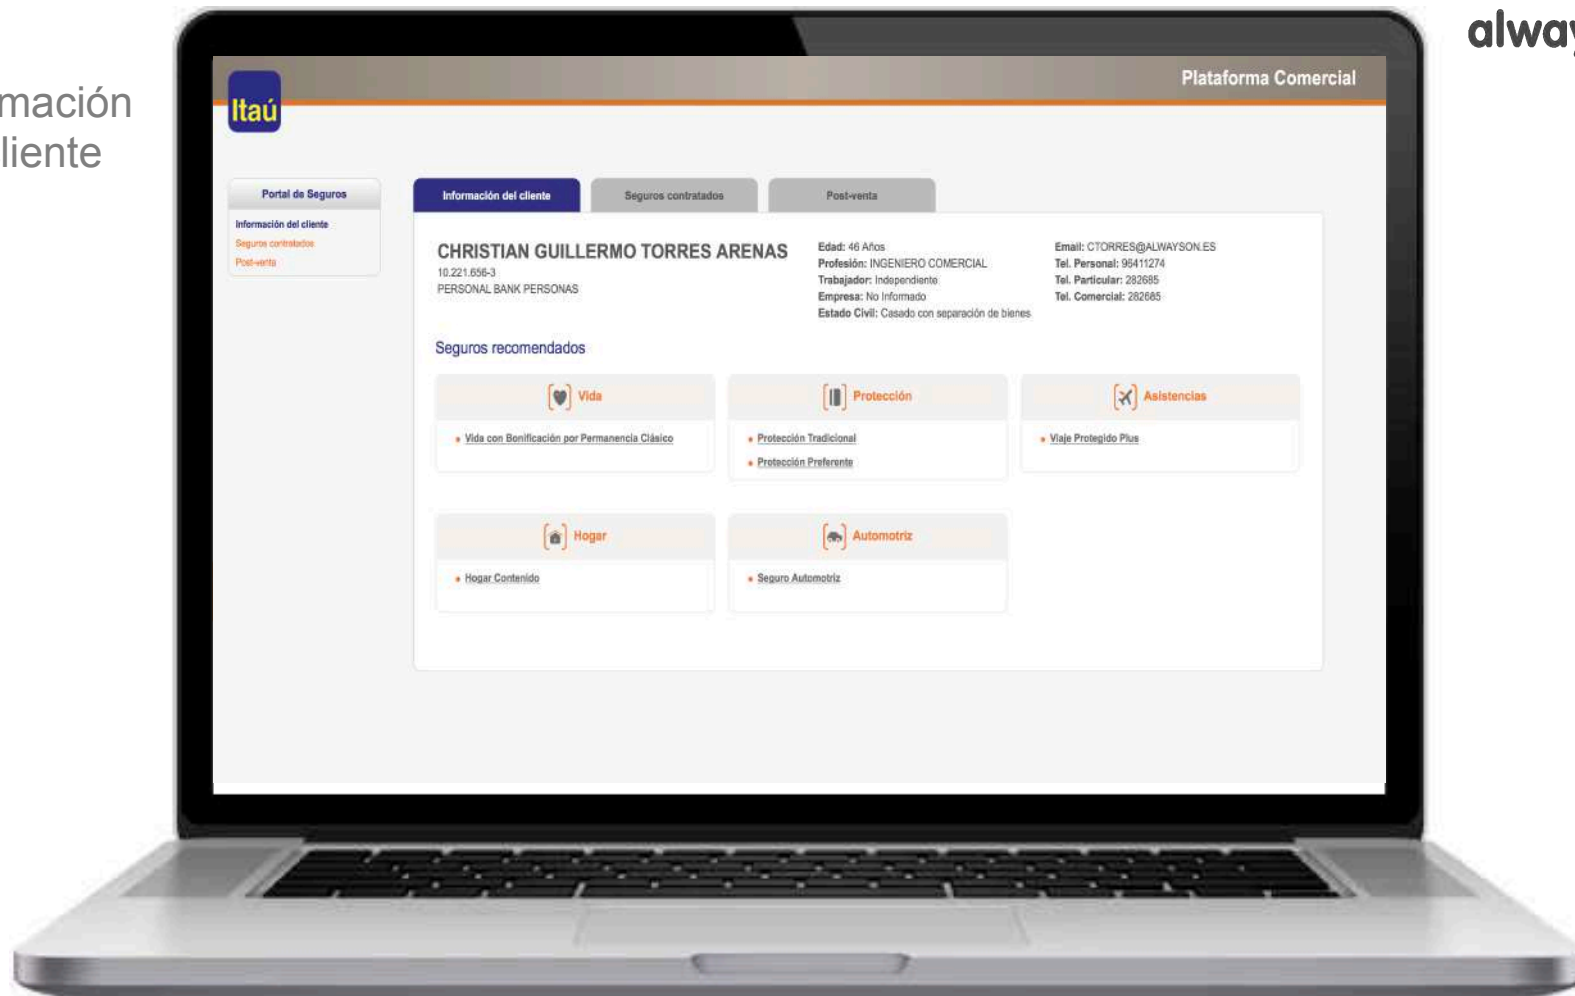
mación
liente

alway

Itaú

Plataforma Comercial

Portal de Seguros

Información del cliente
Seguros contratados
Post-venta

Información del cliente | Seguros contratados | Post-venta

CHRISTIAN GUILLERMO TORRES ARENAS
10.221.656-3
PERSONAL BANK PERSONAS

Edad: 46 Años
Profesión: INGENIERO COMERCIAL
Trabajador: Independiente
Empresa: No Informado
Estado Civil: Casado con separación de bienes

Email: CTORRES@ALWAYSON.ES
Tel. Personal: 95411274
Tel. Particular: 282685
Tel. Comercial: 282685

Seguros recomendados

Vida
• Vida con Bonificación por Permanencia Clásico

Protección
• Protección Tradicional
• Protección Preferente

Asistencias
• Viaje Protegido Plus

Hogar
• Hogar Contenido

Automotriz
• Seguro Automotriz